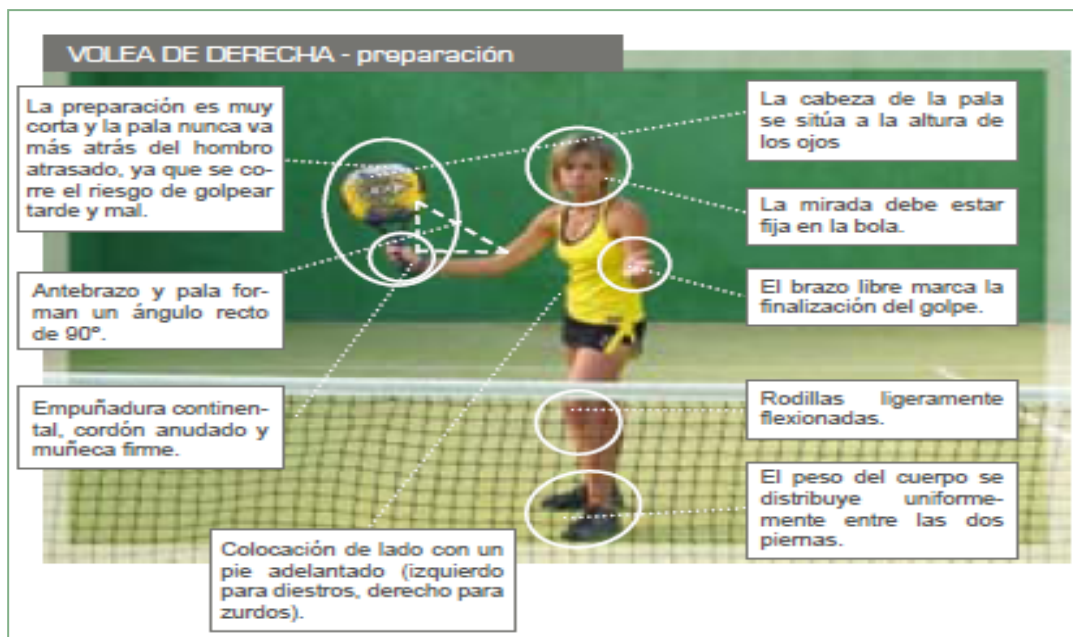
VOLEA DE DERECHA - preparación

La preparación es muy corta y la pala nunca va más atrás del hombro atrasado, ya que se corre el riesgo de golpear tarde y mal.

Antebrazo y pala forman un ángulo recto de 90°.

Empuñadura continental, cordón anudado y muñeca firme.

Colocación de lado con un pie adelantado (izquierdo para diestros, derecho para zurdos).

La cabeza de la pala se sitúa a la altura de los ojos

La mirada debe estar fija en la bola.

El brazo libre marca la finalización del golpe.

Rodillas ligeramente flexionadas.

El peso del cuerpo se distribuye uniformemente entre las dos piernas.